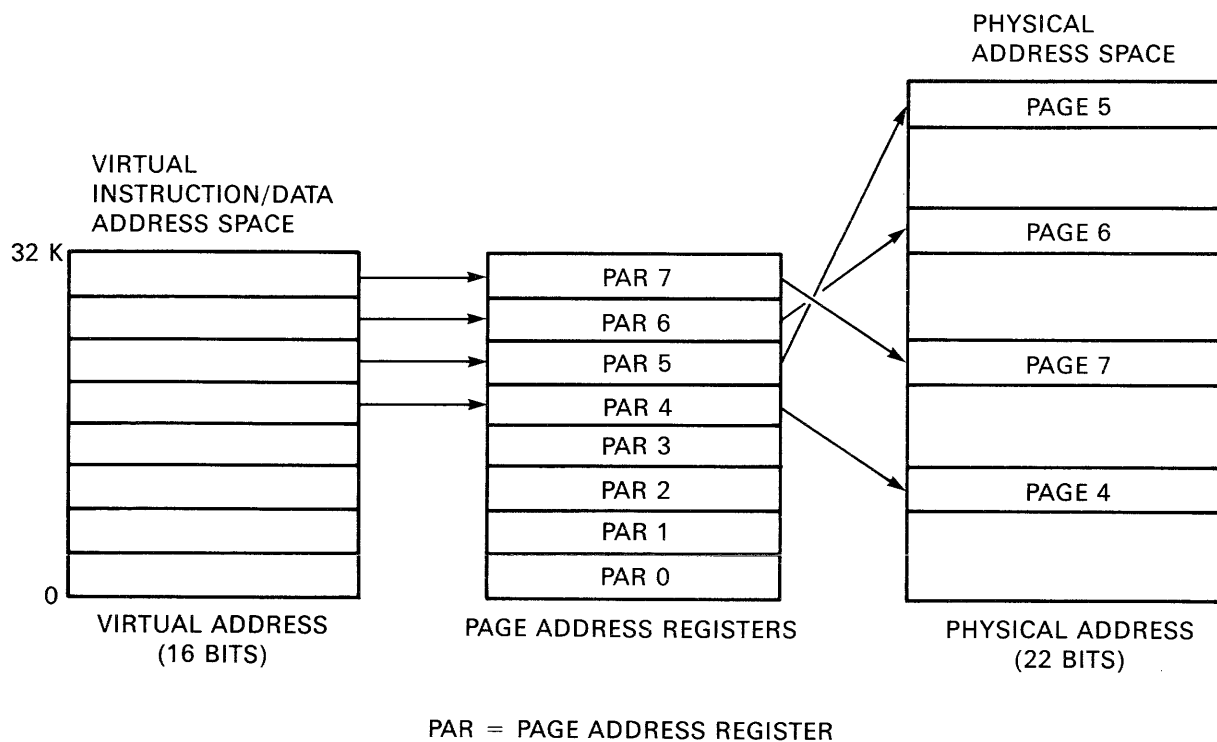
PHYSICAL ADDRESS SPACE

VIRTUAL INSTRUCTION/DATA ADDRESS SPACE

32 K

0

PAR 7
PAR 6
PAR 5
PAR 4
PAR 3
PAR 2
PAR 1
PAR 0

PAGE 5
PAGE 6
PAGE 7
PAGE 4

VIRTUAL ADDRESS (16 BITS)

PAGE ADDRESS REGISTERS

PHYSICAL ADDRESS (22 BITS)

PAR = PAGE ADDRESS REGISTER